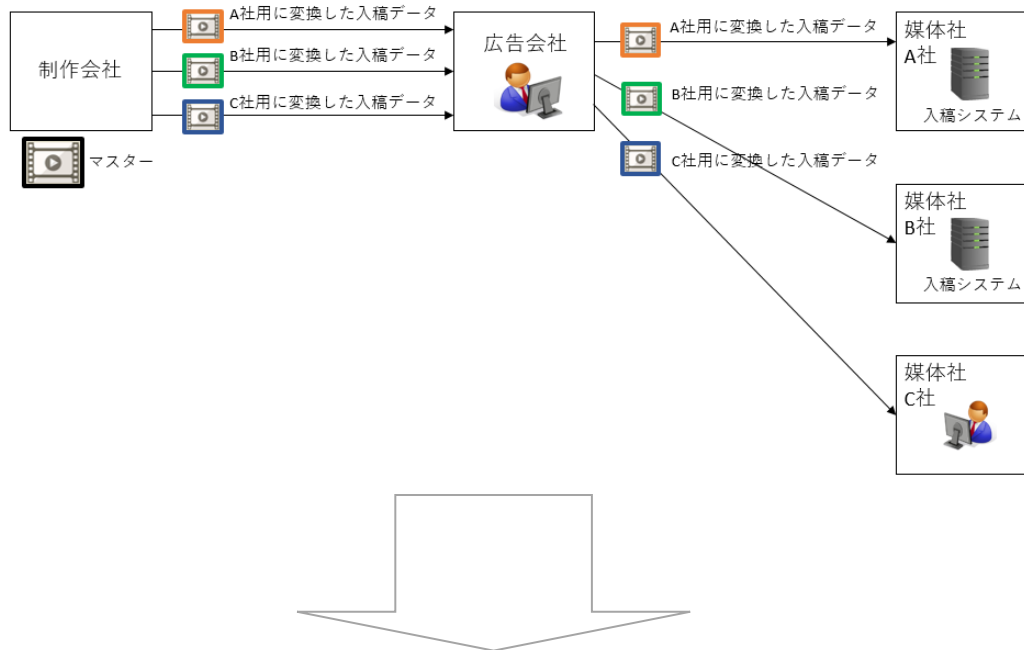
制作会社

A社用に変換した入稿データ

B社用に変換した入稿データ

C社用に変換した入稿データ

マスター

広告会社

A社用に変換した入稿データ

B社用に変換した入稿データ

C社用に変換した入稿データ

媒体社
A社
入稿システム

媒体社
B社
入稿システム

媒体社
C社